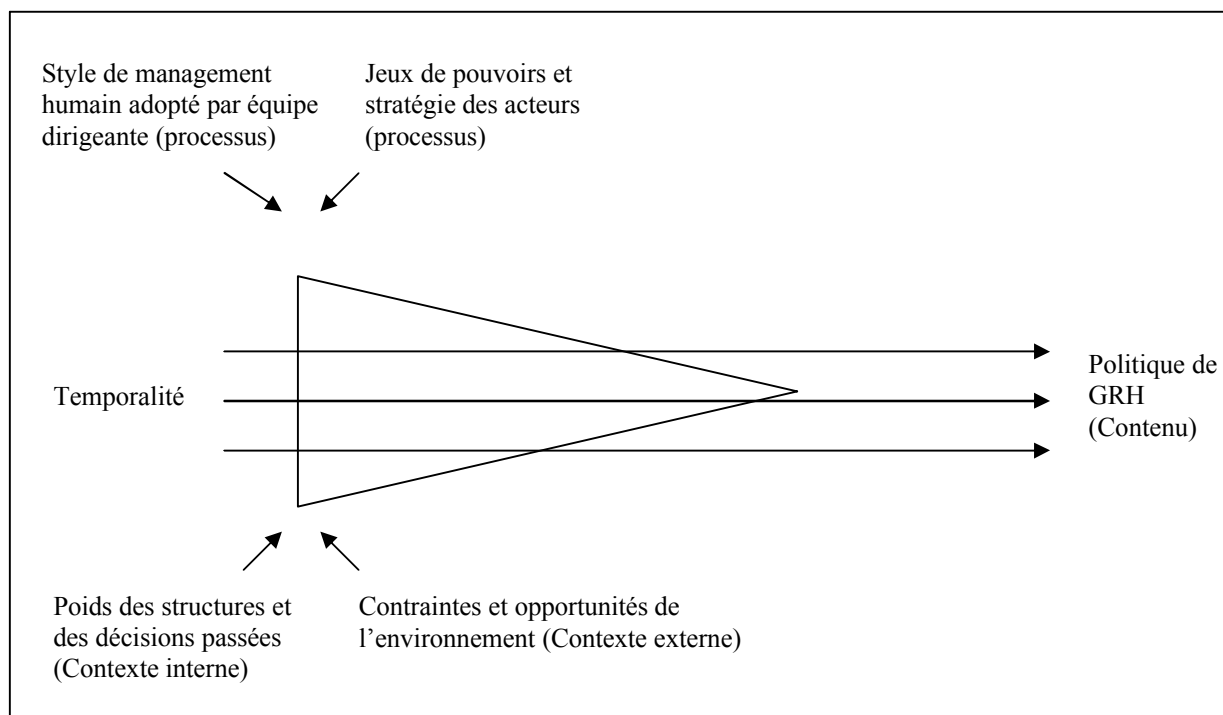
Style de management humain adopté par équipe dirigeante (processus)

Jeux de pouvoirs et stratégie des acteurs (processus)

Temporalité

Politique de GRH (Contenu)

Poids des structures et des décisions passées (Contexte interne)

Contraintes et opportunités de l'environnement (Contexte externe)